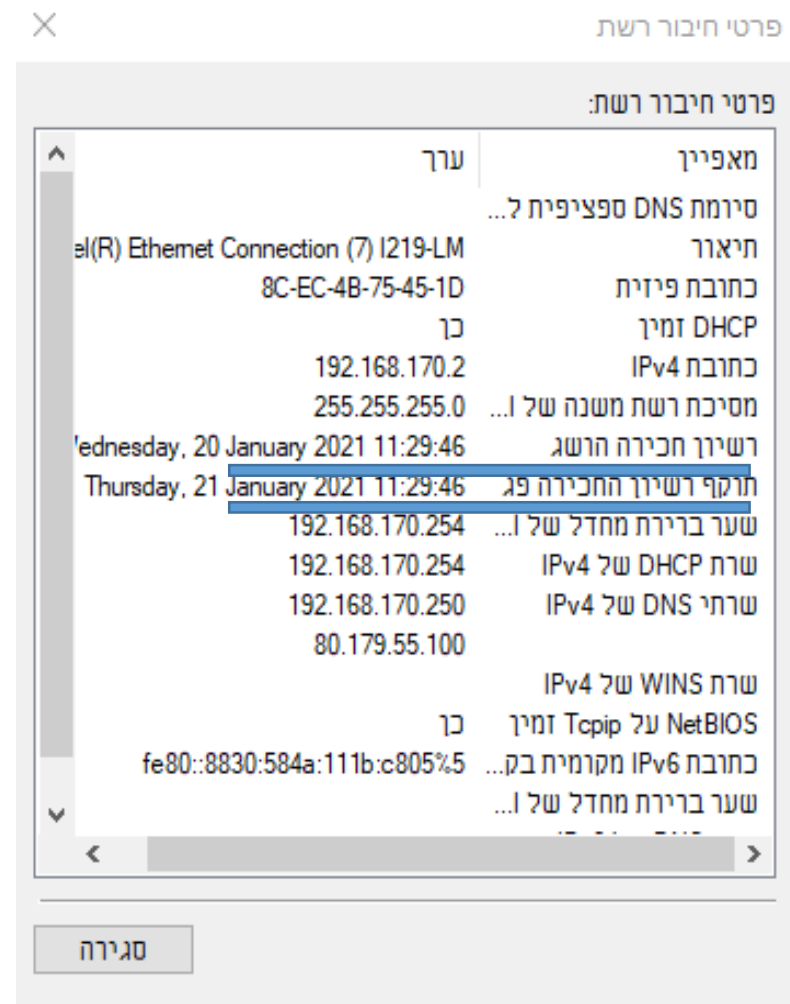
פרטי חיבור רשת

פרטי חיבור רשת:

| מאפיין | ערך |
|---|---|
| סיומת DNS ספציפית ל... | |
| תיאור | el(R) Ethernet Connection (7) I219-LM |
| כתובת פיזית | 8C-EC-4B-75-45-1D |
| DHCP זמין | כן |
| כתובת IPv4 | 192.168.170.2 |
| מסיכת רשת משנה של ו... | 255.255.255.0 |
| רשיון חכירה הושג | Vednesday, 20 January 2021 11:29:46 |
| תוקף רשיון החכירה פג | Thursday, 21 January 2021 11:29:46 |
| שער ברירת מחדל של ו... | 192.168.170.254 |
| שרת DHCP של IPv4 | 192.168.170.254 |
| שרתי DNS של IPv4 | 192.168.170.250 |
| | 80.179.55.100 |
| שרת WINS של IPv4 | |
| NetBIOS על Tcpip זמין | כן |
| כתובת IPv6 מקומית בק... | fe80::8830:584a:111b:c805%5 |
| שער ברירת מחדל של ו... | |

סגירה